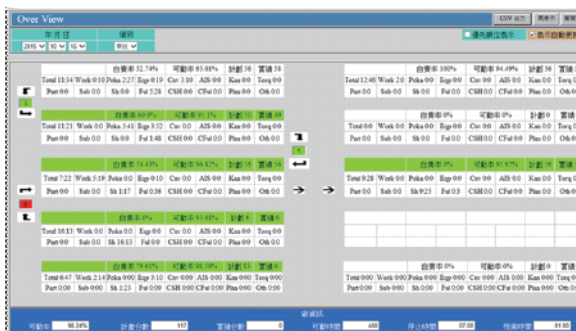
Over View

CSV 出力

年月日 | 個別
2016 10 15 | 単位

優先順位表示 | 表示自動更新

| 自責率 52.74% | | 可動率 93.08% | | 計劃 36 | 実績 38 |
|---|---|---|---|---|---|
| Total 11:34 | Work 0:10 | Poka 2:27 | Egp 0:19 | Cav 3:10 | AIS 0:0 | Kan 0:0 | Torq 0:0 |
| Part 0:0 | Sub 0:0 | Sh 0:0 | Fol 5:28 | CSH 0:0 | CFul 0:0 | Pim 0:0 | Oth 0:0 |

| 自責率 100% | | 可動率 94.49% | | 計劃 36 | 実績 38 |
|---|---|---|---|---|---|
| Total 12:46 | Work 2:0 | Poka 0:0 | Egp 0:0 | Cav 0:0 | AIS 0:0 | Kan 0:0 | Torq 0 |
| Part 0:0 | Sub 0:0 | Sh 0:0 | Fol 0:0 | CSH 0:0 | CFul 0:0 | Pim 0:0 | Oth 0:0 |

| 自責率 60.9% | | 可動率 91.1% | | 計劃 36 | 実績 49 |
|---|---|---|---|---|---|
| Total 11:21 | Work 0:0 | Poka 5:41 | Egp 3:52 | Cav 0:0 | AIS 0:0 | Kan 0:0 | Torq 0:0 |
| Part 0:0 | Sub 0:0 | Sh 0:0 | Fol 1:48 | CSH 0:0 | CFul 0:0 | Pim 0:0 | Oth 0:0 |

| 自責率 0% | | 可動率 0% | | 計劃 0 | 実績 0 |
|---|---|---|---|---|---|
| Total 0:0 | Work 0:0 | Poka 0:0 | Egp 0:0 | Cav 0:0 | AIS 0:0 | Kan 0:0 | Torq 0 |
| Part 0:0 | Sub 0:0 | Sh 0:0 | Fol 0:0 | CSH 0:0 | CFul 0:0 | Pim 0:0 | Oth 0:0 |

| 自責率 74.43% | | 可動率 96.82% | | 計劃 36 | 実績 36 |
|---|---|---|---|---|---|
| Total 7:22 | Work 5:19 | Poka 0:0 | Egp 0:0 | Cav 0:0 | AIS 0:0 | Kan 0:0 | Torq 0:0 |
| Part 0:0 | Sub 0:0 | Sh 1:17 | Fol 0:36 | CSH 0:0 | CFul 0:0 | Pim 0:0 | Oth 0:0 |

| 自責率 0% | | 可動率 91.92% | | 計劃 36 | 実績 38 |
|---|---|---|---|---|---|
| Total 9:28 | Work 0:0 | Poka 0:0 | Egp 0:0 | Cav 0:0 | AIS 0:0 | Kan 0:0 | Torq 0 |
| Part 0:0 | Sub 0:0 | Sh 9:23 | Fol 0:3 | CSH 0:0 | CFul 0:0 | Pim 0:0 | Oth 0:0 |

| 自責率 0% | | 可動率 91.01% | | 計劃 6 | 実績 6 |
|---|---|---|---|---|---|
| Total 16:13 | Work 0:0 | Poka 0:0 | Egp 0:0 | Cav 0:0 | AIS 0:0 | Kan 0:0 | Torq 0:0 |
| Part 0:0 | Sub 0:0 | Sh 16:13 | Fol 0:0 | CSH 0:0 | CFul 0:0 | Pim 0:0 | Oth 0:0 |

| 自責率 75.62% | | 可動率 91.19% | | 計劃 33 | 実績 33 |
|---|---|---|---|---|---|
| Total 6:47 | Work 2:14 | Poka 0:00 | Egp 0:00 | Cav 0:00 | AIS 0:00 | Kan 0:00 | Torq 0:00 |
| Part 0:00 | Sub 0:00 | Sh 1:23 | Fol 0:00 | CSH 0:00 | CFul 0:00 | Pim 0:00 | Oth 0:00 |

| 自責率 0% | | 可動率 0% | | 計劃 0 | 実績 0 |
|---|---|---|---|---|---|
| Total 0:00 | Work 0:00 | Poka 0:00 | Egp 0:00 | Cav 0:00 | AIS 0:00 | Kan 0:00 | Torq 0:00 |
| Part 0:00 | Sub 0:00 | Sh 0:00 | Fol 0:00 | CSH 0:00 | CFul 0:00 | Pim 0:00 | Oth 0:00 |

総通路
可動率 90.34% 計畫台數 117 實績台數 0 可動時間 480 停止時間 07:08 稼働時間 01:00